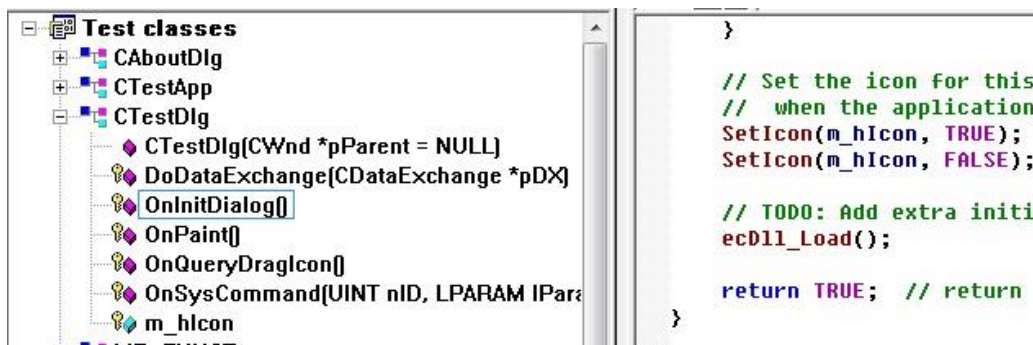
Test classes
CAboutDlg
CTestApp
CTestDlg
CTestDlg(CWnd *pParent = NULL)
DoDataExchange(CDataExchange *pDX)
OnInitDialog()
OnPaint()
OnQueryDragIcon()
OnSysCommand(UINT nID, LPARAM lPara
m_hIcon

}

// Set the icon for this
// when the application
SetIcon(m_hIcon, TRUE);
SetIcon(m_hIcon, FALSE);

// TODO: Add extra initi
ecDll_Load();

return TRUE; // return
}